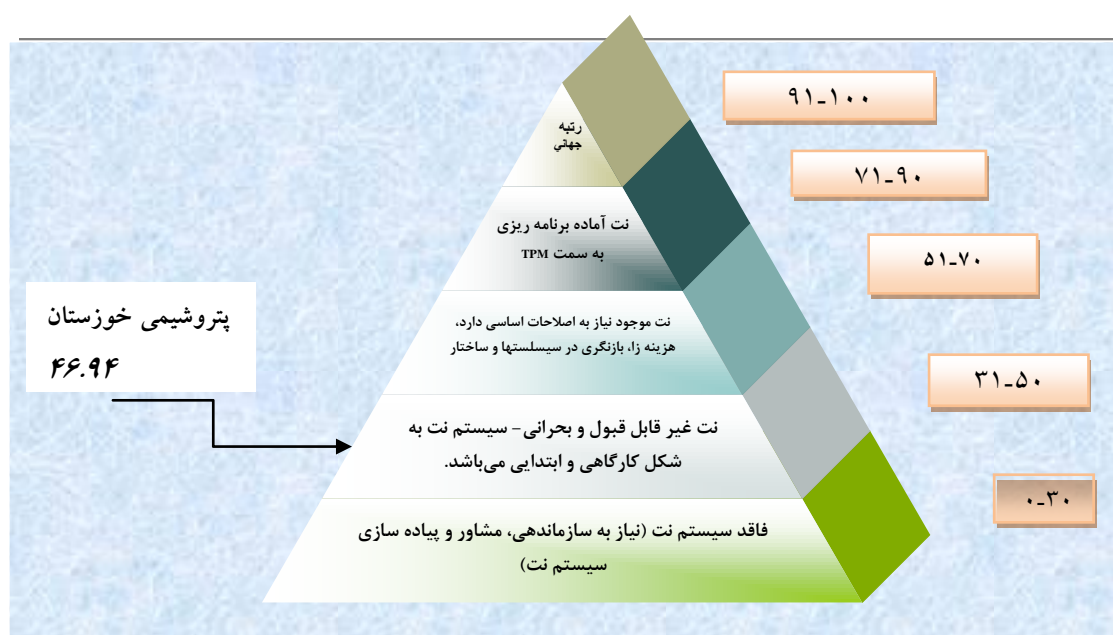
پتروشیمی خوزستان
۴۶.۹۴

رتبه جهانی

نت آماده برنامه ریزی به سمت TPM

نت موجود نیاز به اصلاحات اساسی دارد، هزینه زا، بازنگری در سیسلستها و ساختار

نت غیر قابل قبول و بحرانی- سیستم نت به شکل کارگاهی و ابتدایی می‌باشد.

فاقد سیستم نت (نیاز به سازماندهی، مشاور و پیاده سازی سیستم نت)

۹۱-۱۰۰

۷۱-۹۰

۵۱-۷۰

۳۱-۵۰

۰-۳۰